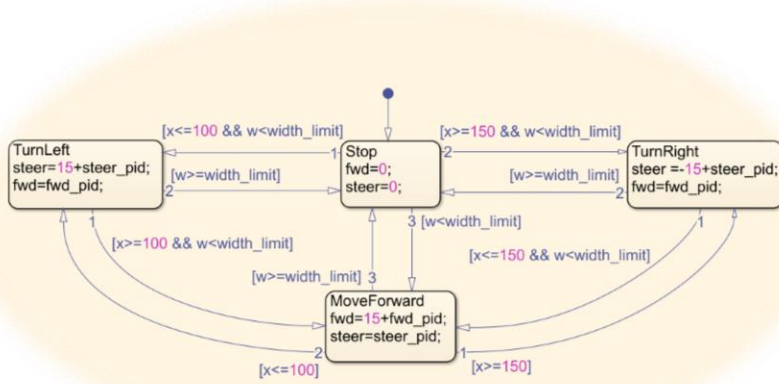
TurnLeft
steer=15+steer_pid;
fwd=fwd_pid;

[x<=100 && w<width_limit]
1

[w>=width_limit]
2

Stop
fwd=0;
steer=0;

2
[x>=150 && w<width_limit]

[w>=width_limit]
2

TurnRight
steer =-15+steer_pid;
fwd=fwd_pid;

1
[x>=100 && w<width_limit]

3 [w<width_limit]

[x<=150 && w<width_limit]
1

[w>=width_limit] 3

MoveForward
fwd=15+fwd_pid;
steer=steer_pid;

2
[x<=100]

1
[x>=150]